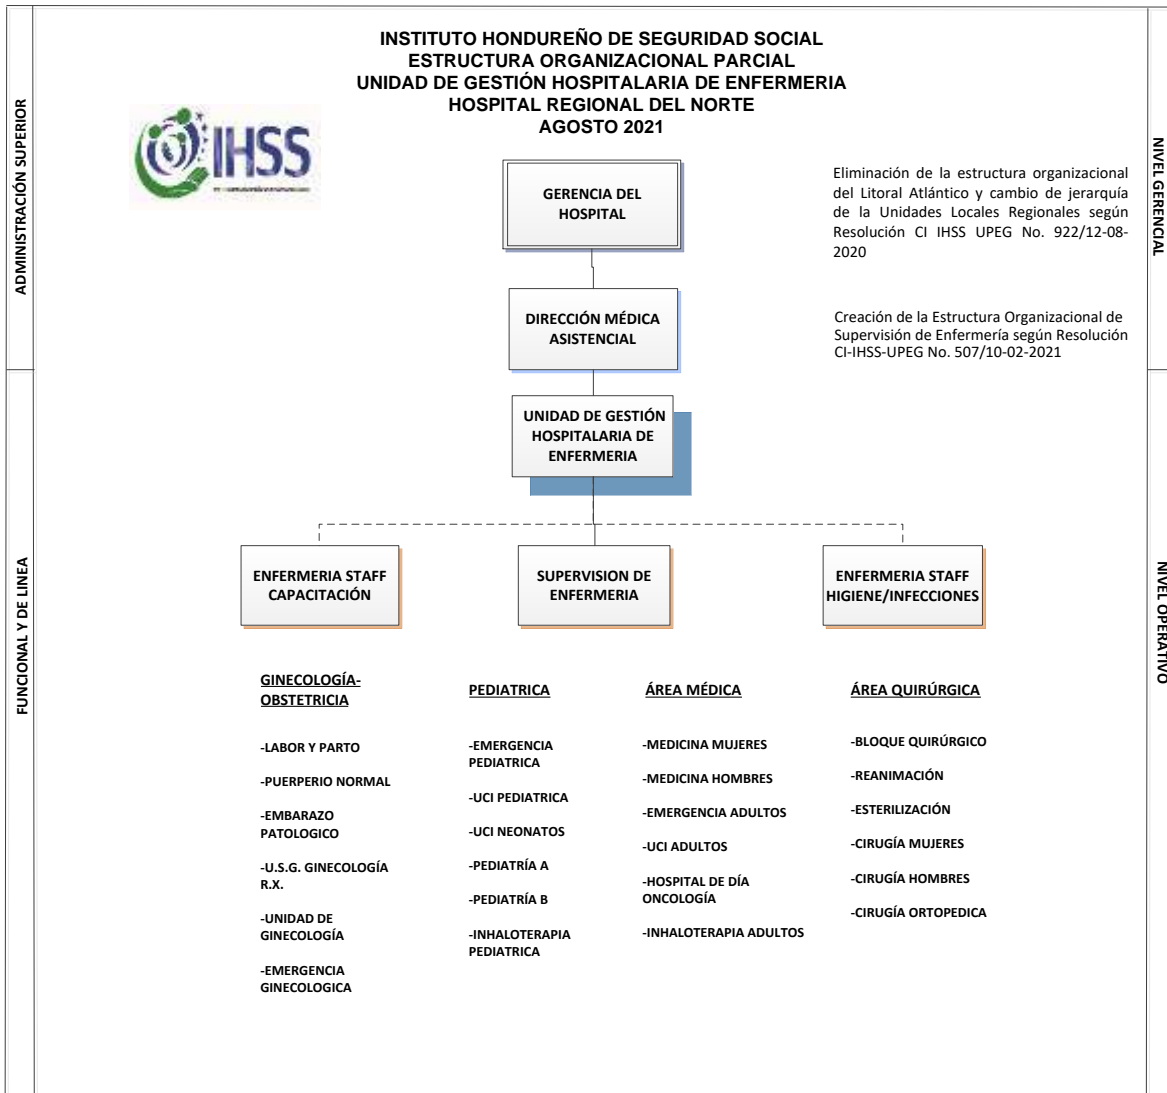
ADMINISTRACIÓN SUPERIOR

INSTITUTO HONDUREÑO DE SEGURIDAD SOCIAL
ESTRUCTURA ORGANIZACIONAL PARCIAL
UNIDAD DE GESTIÓN HOSPITALARIA DE ENFERMERIA
HOSPITAL REGIONAL DEL NORTE
AGOSTO 2021

NIVEL GERENCIAL

IHSS

GERENCIA DEL HOSPITAL

Eliminación de la estructura organizacional del Litoral Atlántico y cambio de jerarquía de la Unidades Locales Regionales según Resolución CI IHSS UPEG No. 922/12-08-2020

DIRECCIÓN MÉDICA ASISTENCIAL

Creación de la Estructura Organizacional de Supervisión de Enfermería según Resolución CI-IHSS-UPEG No. 507/10-02-2021

UNIDAD DE GESTIÓN HOSPITALARIA DE ENFERMERIA

FUNCIONAL Y DE LINEA

NIVEL OPERATIVO

ENFERMERIA STAFF CAPACITACIÓN

SUPERVISION DE ENFERMERIA

ENFERMERIA STAFF HIGIENE/INFECCIONES

GINECOLOGÍA-OBSTETRICIA

-LABOR Y PARTO

-PUERPERIO NORMAL

-EMBARAZO PATOLOGICO

-U.S.G. GINECOLOGÍA R.X.

-UNIDAD DE GINECOLOGÍA

-EMERGENCIA GINECOLOGICA

PEDIATRICA

-EMERGENCIA PEDIATRICA

-UCI PEDIATRICA

-UCI NEONATOS

-PEDIATRÍA A

-PEDIATRÍA B

-INHALOTERAPIA PEDIATRICA

ÁREA MÉDICA

-MEDICINA MUJERES

-MEDICINA HOMBRES

-EMERGENCIA ADULTOS

-UCI ADULTOS

-HOSPITAL DE DÍA ONCOLOGÍA

-INHALOTERAPIA ADULTOS

ÁREA QUIRÚRGICA

-BLOQUE QUIRÚRGICO

-REANIMACIÓN

-ESTERILIZACIÓN

-CIRUGÍA MUJERES

-CIRUGÍA HOMBRES

-CIRUGÍA ORTOPEDICA